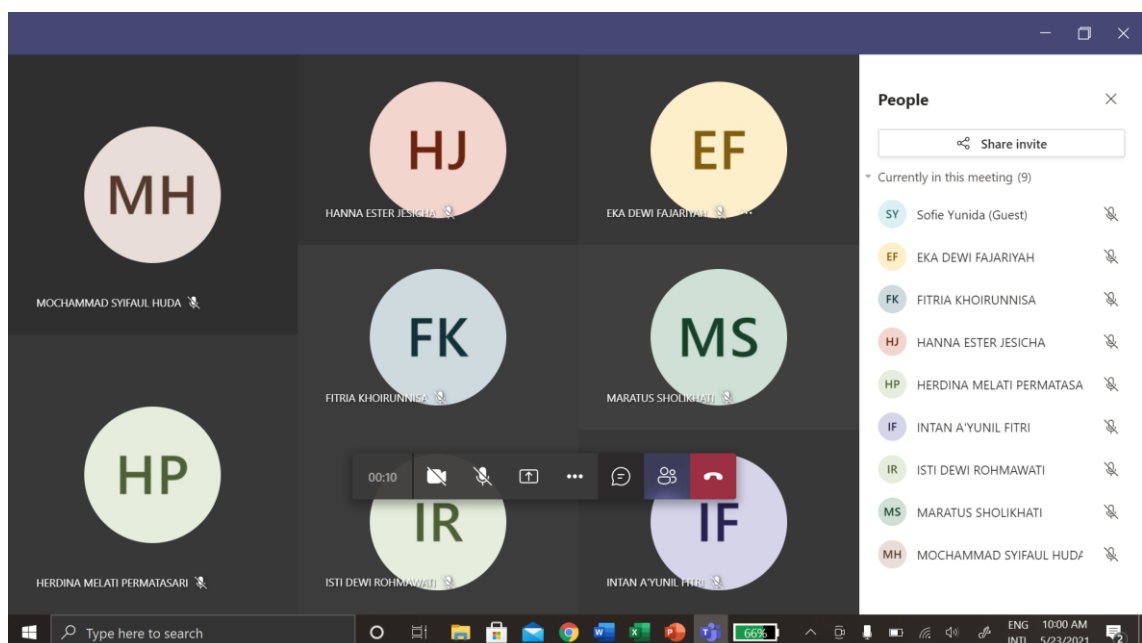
MH

MOCHAMMAD SYIFAUL HUDA

HJ

HANNA ESTER JESICHA

EF

EKA DEWI FAJARIYAH

FK

FITRIA KHOIRUNNISA

MS

MARATUS SHOLIKHATI

HP

HERDINA MELATI PERMATASARI

IR

ISTI DEWI ROHMAWATI

IF

INTAN A'YUNIL FITRI

00:10

People

Share invite

Currently in this meeting (9)

SY Sofie Yunida (Guest)

EF EKA DEWI FAJARIYAH

FK FITRIA KHOIRUNNISA

HJ HANNA ESTER JESICHA

HP HERDINA MELATI PERMATASA

IF INTAN A'YUNIL FITRI

IR ISTI DEWI ROHMAWATI

MS MARATUS SHOLIKHATI

MH MOCHAMMAD SYIFAUL HUDA

Type here to search

66%

ENG INTL

10:00 AM 5/23/2021